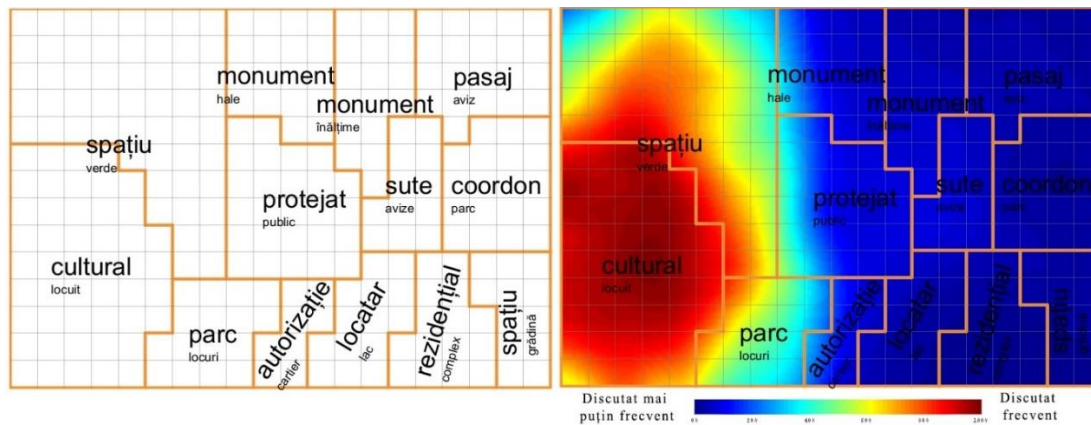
monument
hale
monument
înălțime
pasaj
aviz
spațiu
verde
protejat
public
sute
avize
coordon
parc
cultural
locuit
parc
locuri
autorizație
cartier
locatar
lac
rezidențial
complex
spațiu
grădină

monument
hale
monument
înălțime
pasaj
aviz
spațiu
verde
protejat
public
sute
avize
coordon
parc
cultural
locuit
parc
locuri
autorizație
cartier
locatar
lac
rezidențial
complex
spațiu
grădină

Discutat mai puțin frecvent
Discutat frecvent
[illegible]